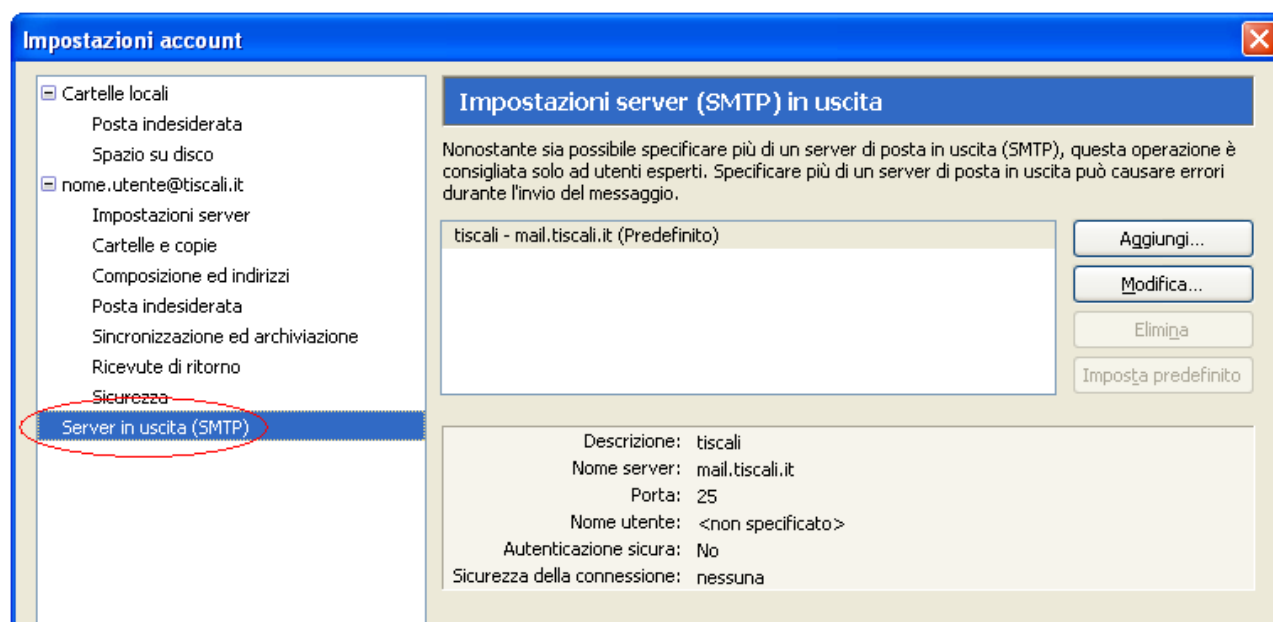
Impostazioni account

Cartelle locali
Posta indesiderata
Spazio su disco
nome.utente@tiscali.it
Impostazioni server
Cartelle e copie
Composizione ed indirizzi
Posta indesiderata
Sincronizzazione ed archiviazione
Ricevute di ritorno
Sicurezza
Server in uscita (SMTP)

Impostazioni server (SMTP) in uscita

Nonostante sia possibile specificare più di un server di posta in uscita (SMTP), questa operazione è consigliata solo ad utenti esperti. Specificare più di un server di posta in uscita può causare errori durante l'invio del messaggio.

tiscali - mail.tiscali.it (Predefinito)

Aggiungi...
Modifica...
Elimina
Imposta predefinito

Descrizione: tiscali
Nome server: mail.tiscali.it
Porta: 25
Nome utente: <non specificato>
Autenticazione sicura: No
Sicurezza della connessione: nessuna